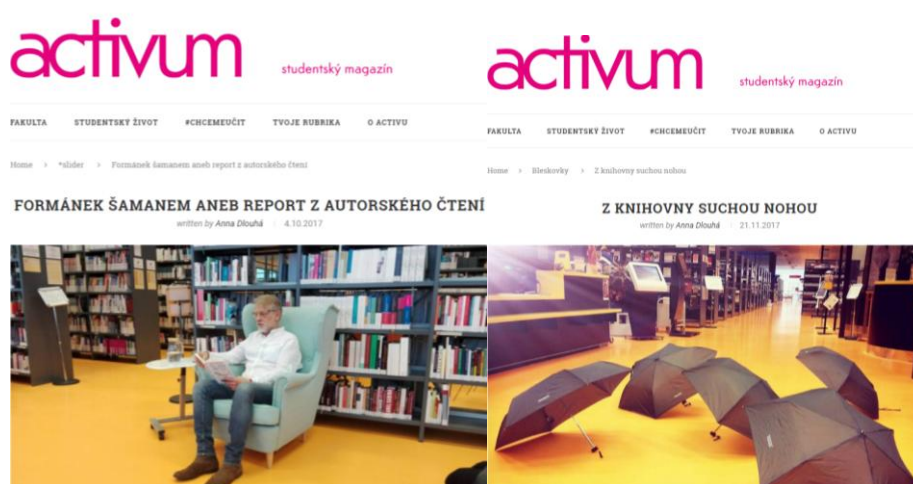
activum studentský magazín

FAKULTA STUDENTSKÝ ŽIVOT #CHCEMEUČIT TVOJE RUBRIKA O ACTIVU

Home > *slider > Formánek šamanem aneb report z autorského čtení

FORMÁNEK ŠAMANEM ANEB REPORT Z AUTORSKÉHO ČTENÍ

written by Anna Dlouhá | 4.10.2017

activum studentský magazín

FAKULTA STUDENTSKÝ ŽIVOT #CHCEMEUČIT TVOJE RUBRIKA O ACTIVU

Home > Bleskovky > Z knihovny suchou nohou

Z KNIHOVNY SUCHOU NOHOU

written by Anna Dlouhá | 21.11.2017